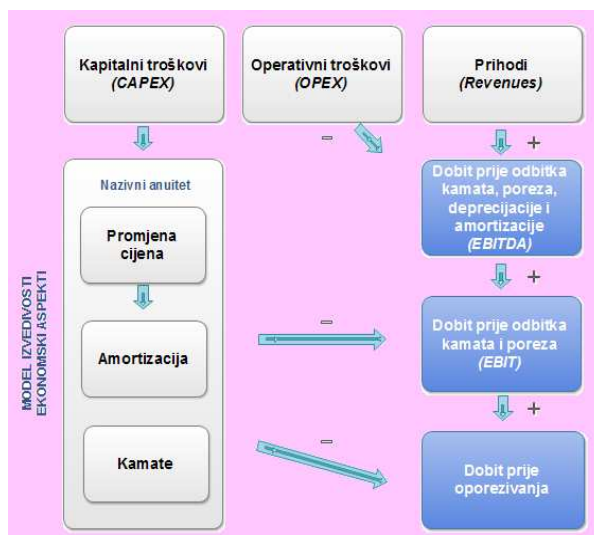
MODEL IZVEDIVOSTI
EKONOMSKI ASPEKTI

Kapitalni troškovi
(CAPEX)

Operativni troškovi
(OPEX)

Prihodi
(Revenues)

Nazivni anuitet

Promjena cijena

Amortizacija

Kamate

−

+

Dobit prije odbitka kamata, poreza, deprecijacije i amortizacije
(EBITDA)

+

−

Dobit prije odbitka kamata i poreza
(EBIT)

+

−

Dobit prije oporezivanja